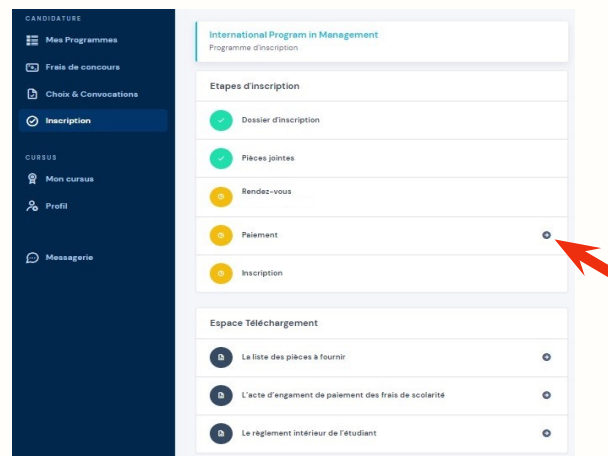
CANDIDATURE

Mes Programmes

Frais de concours

Choix & Convocations

Inscription

CURSUS

Mon cursus

Profil

Messagerie

International Program in Management
Programme d'inscription

Etapes d'inscription

Dossier d'inscription

Pièces jointes

Rendez-vous

Paiement

Inscription

Espace Téléchargement

La liste des pièces à fournir

L'acte d'engament de paiement des frais de scolarité

Le règlement intérieur de l'étudiant